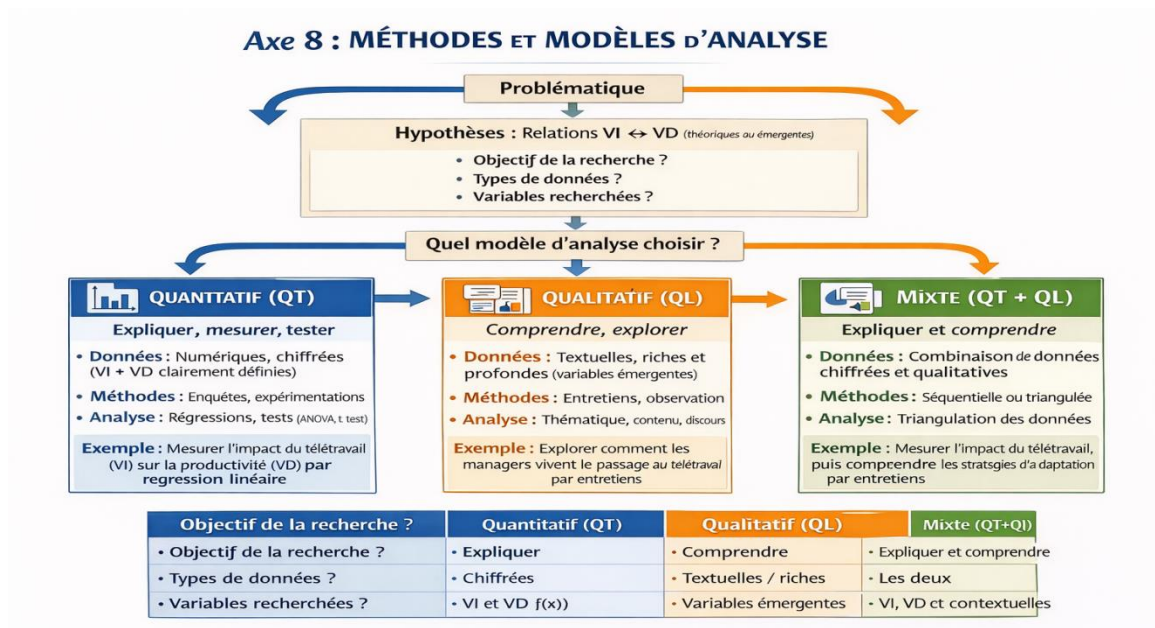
Axe 8 : MÉTHODES ET MODÈLES D'ANALYSE

Problématique

Hypothèses : Relations VI ↔ VD (théoriques ou émergentes)

• Objectif de la recherche ?
• Types de données ?
• Variables recherchées ?

Quel modèle d'analyse choisir ?

QUANTTATIF (QT)

Expliquer, mesurer, tester

• Données : Numériques, chiffrées (VI + VD clairement définies)
• Méthodes : Enquêtes, expérimentations
• Analyse : Régressions, tests (ANOVA, t test)

Exemple : Mesurer l'impact du télétravail (VI) sur la productivité (VD) par regression linéaire

QUALITATIF (QL)

Comprendre, explorer

• Données : Textuelles, riches et profondes (variables émergentes)
• Méthodes : Entretiens, observation
• Analyse : Thématique, contenu, discours

Exemple : Explorer comment les managers vivent le passage au télétraval par entretiens

MIXTE (QT + QL)

Expliquer et comprendre

• Données : Combinaison de données chiffrées et qualitatives
• Méthodes : Séquentielle ou triangulée
• Analyse : Triangulation des données

Exemple : Mesurer l'impact du télétravail, puis comprendre les stratsgies d'a daptation par entretiens

| Objectif de la recherche ? | Quantitatif (QT) | Qualitatif (QL) | Mixte (QT+QI) |
|---|---|---|---|
| • Objectif de la recherche ? | • Expliquer | • Comprendre | • Expliquer et comprendre |
| • Types de données ? | • Chiffrées | • Textuelles / riches | • Les deux |
| • Variables recherchées ? | • VI et VD f(x)) | • Variables émergentes | • VI, VD ct contextuelles |